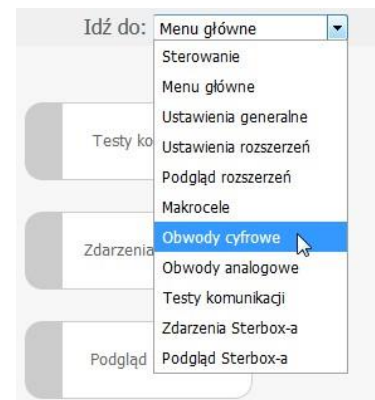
Idź do: Menu główne

Sterowanie
Menu główne
Ustawienia generalne
Ustawienia rozszerzeń
Podgląd rozszerzeń
Makrocele
Obwody cyfrowe
Obwody analogowe
Testy komunikacji
Zdarzenia Sterbox-a
Podgląd Sterbox-a

Testy ko

Zdarzenia

Podgląd